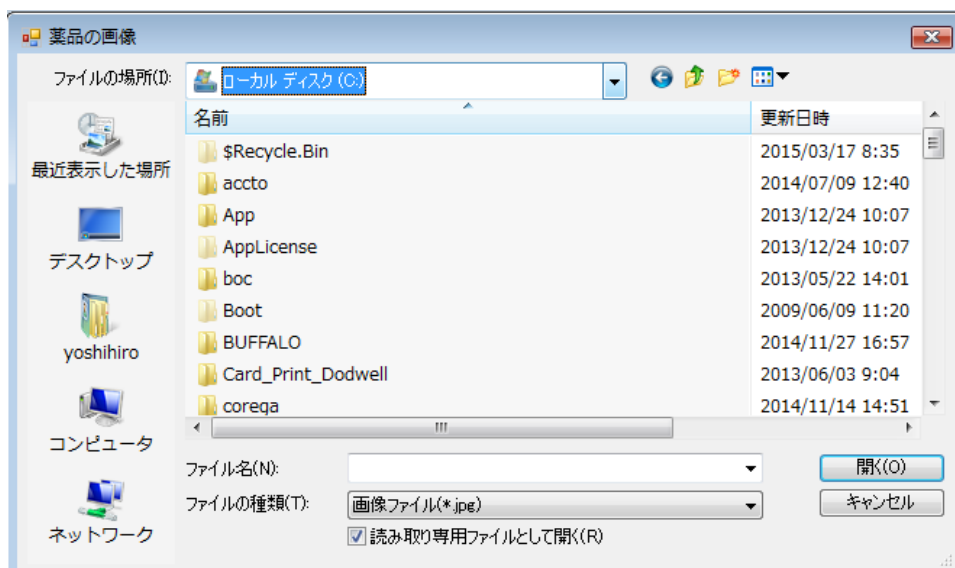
薬品の画像

ファイルの場所(I): ローカル ディスク (C:)

最近表示した場所
デスクトップ
yoshihiro
コンピュータ
ネットワーク

| 名前 | 更新日時 |
|---|---|
| $Recycle.Bin | 2015/03/17 8:35 |
| accto | 2014/07/09 12:40 |
| App | 2013/12/24 10:07 |
| AppLicense | 2013/12/24 10:07 |
| boc | 2013/05/22 14:01 |
| Boot | 2009/06/09 11:20 |
| BUFFALO | 2014/11/27 16:57 |
| Card_Print_Dodwell | 2013/06/03 9:04 |
| corega | 2014/11/14 14:51 |

ファイル名(N):
ファイルの種類(T): 画像ファイル(*.jpg)
読み取り専用ファイルとして開く(R)
開く(O)
キャンセル